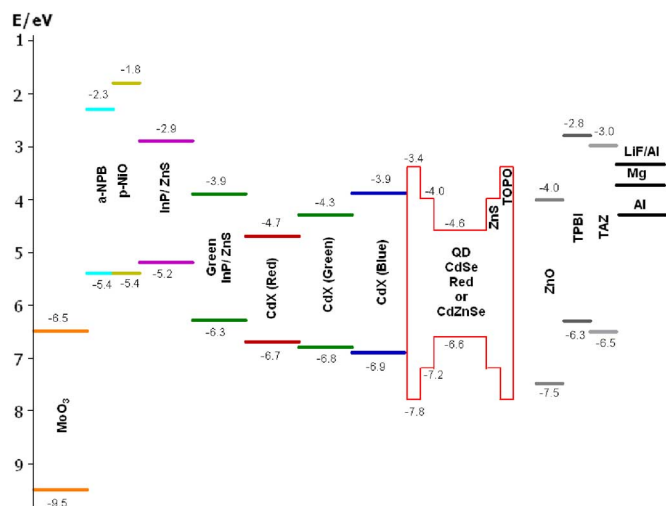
E / eV

1

2

3

4

5

6

7

8

9

-6.5

MoO$_3$

-9.5

-2.3

a-NPB

-5.4

-1.8

p-NiO

-5.4

-2.9

InP/ ZnS

-5.2

-3.9

Green InP/ ZnS

-6.3

-4.7

CdX (Red)

-6.7

-4.3

CdX (Green)

-6.8

-3.9

CdX (Blue)

-6.9

-3.4

-4.0

-4.6

ZnS

TOPO

QD CdSe Red or CdZnSe

-6.6

-7.2

-7.8

-4.0

ZnO

-7.5

-2.8

TPBI

-6.3

-3.0

TAZ

-6.5

LiF/Al

Mg

Al